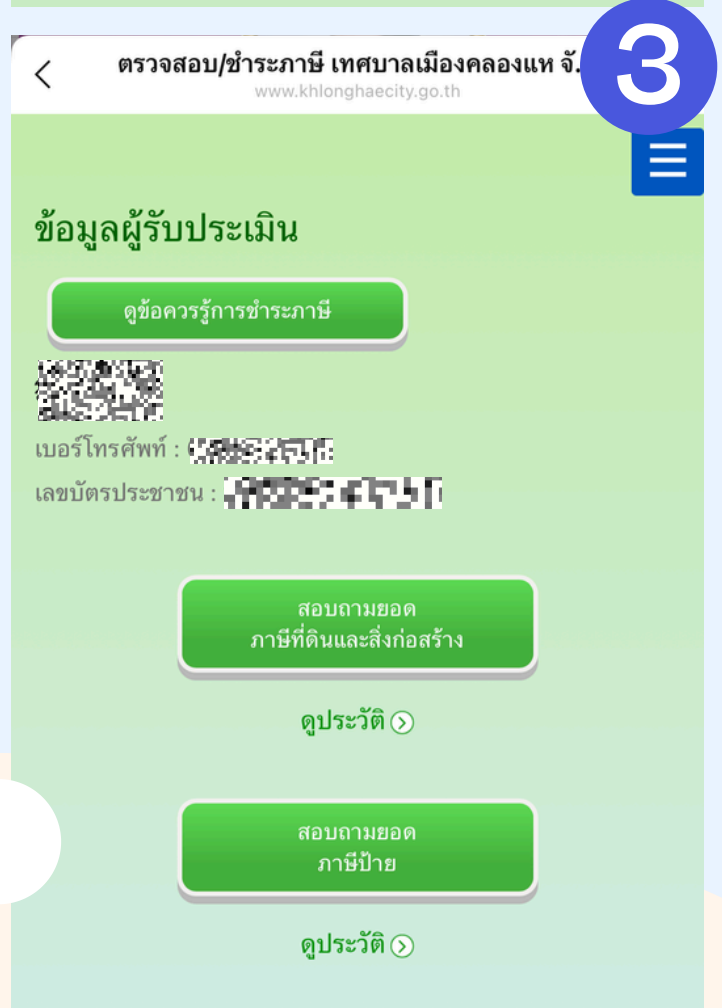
3

ตรวจสอบ/ชำระภาษี เทศบาลเมืองคลองแห จั.
www.khlonghaecity.go.th

ข้อมูลผู้รับประเมิน

ดูข้อควรรู้การชำระภาษี

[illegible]

เบอร์โทรศัพท์ : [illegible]

เลขบัตรประชาชน : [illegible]

สอบถามยอด
ภาษีที่ดินและสิ่งก่อสร้าง

ดูประวัติ

สอบถามยอด
ภาษีป้าย

ดูประวัติ